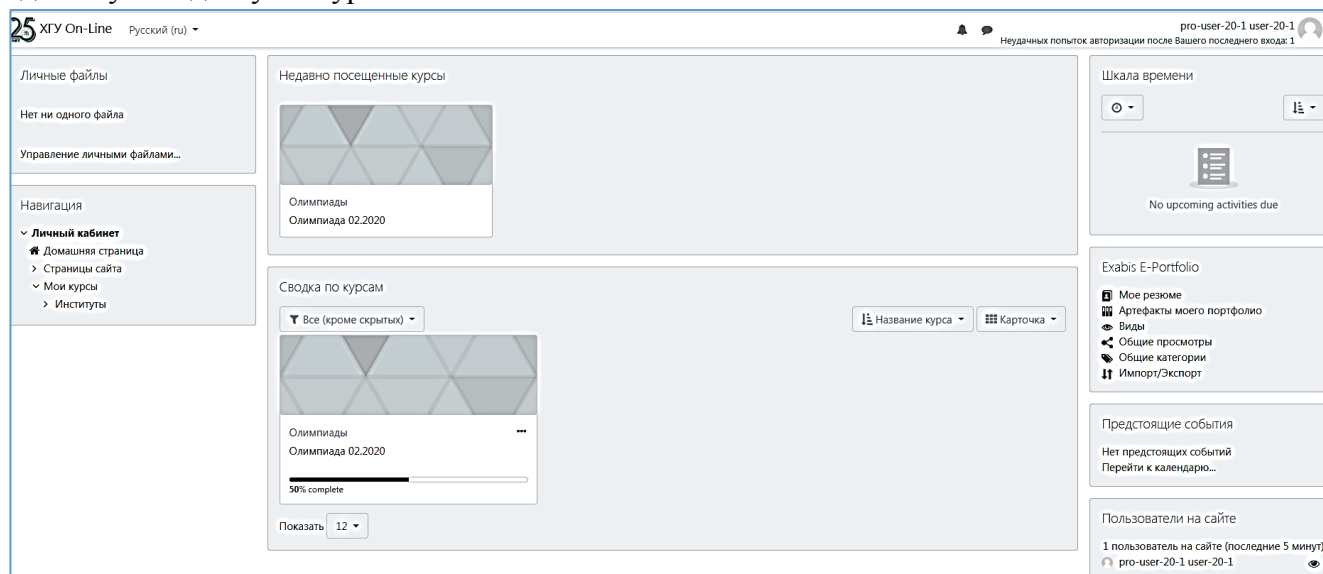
25 ХГУ On-Line Русский (ru)

pro-user-20-1 user-20-1
Неудачных попыток авторизации после Вашего последнего входа: 1

Личные файлы

Нет ни одного файла

Управление личными файлами...

Навигация

Личный кабинет
Домашняя страница
Страницы сайта
Мои курсы
Институты

Недавно посещенные курсы

Олимпиады
Олимпиада 02.2020

Сводка по курсам

Все (кроме скрытых)

Название курса

Карточка

Олимпиады
Олимпиада 02.2020

50% complete

Показать 12

Шкала времени

No upcoming activities due

Exabis E-Portfolio

Мое резюме
Артефакты моего портфолио
Виды
Общие просмотры
Общие категории
Импорт/Экспорт

Предстоящие события

Нет предстоящих событий
Перейти к календарю...

Пользователи на сайте

1 пользователь на сайте (последние 5 минут)
pro-user-20-1 user-20-1